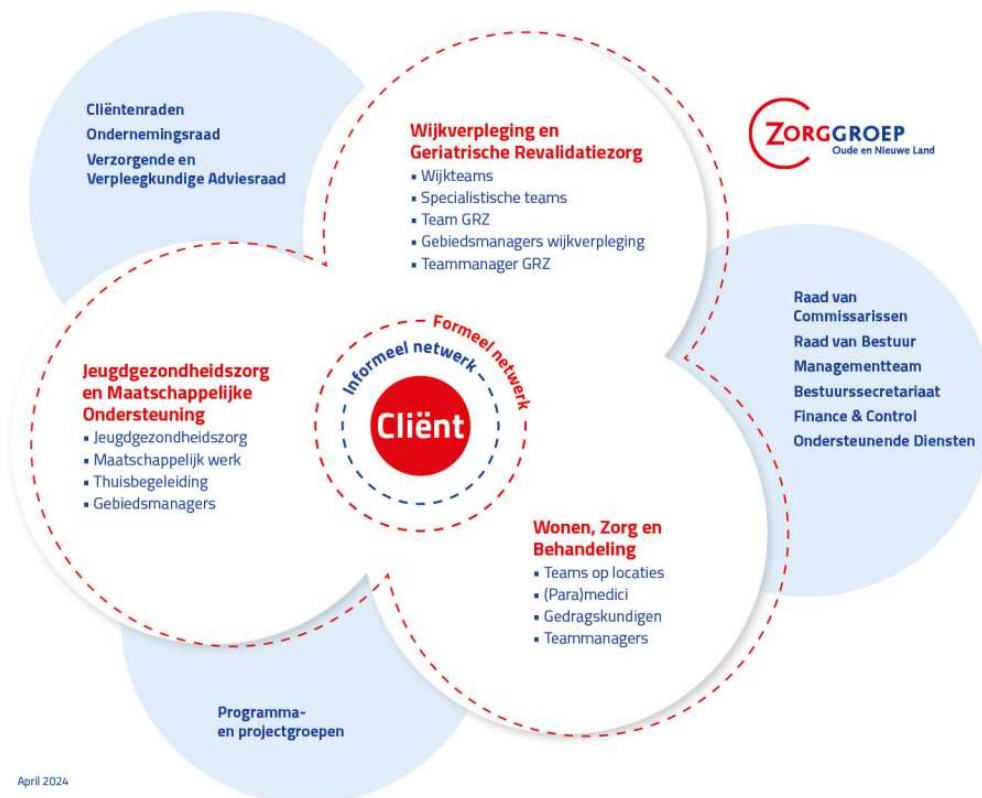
Cliëntenraden
Ondernemingsraad
Verzorgende en Verpleegkundige Adviesraad

Wijkverpleging en Geriatrische Revalidatiezorg
▪ Wijkteams
▪ Specialistische teams
▪ Team GRZ
▪ Gebiedsmanagers wijkverpleging
▪ Teammanager GRZ

ZORGGROEP
Oude en Nieuwe Land

Raad van Commissarissen
Raad van Bestuur
Managementteam
Bestuurssecretariaat
Finance & Control
Ondersteunende Diensten

Jeugdgezondheidszorg en Maatschappelijke Ondersteuning
▪ Jeugdgezondheidszorg
▪ Maatschappelijk werk
▪ Thuisbegeleiding
▪ Gebiedsmanagers

Formeel netwerk
Informeel netwerk
Cliënt

Wonen, Zorg en Behandeling
▪ Teams op locaties
▪ (Para)medici
▪ Gedragskundigen
▪ Teammanagers

Programma- en projectgroepen

April 2024